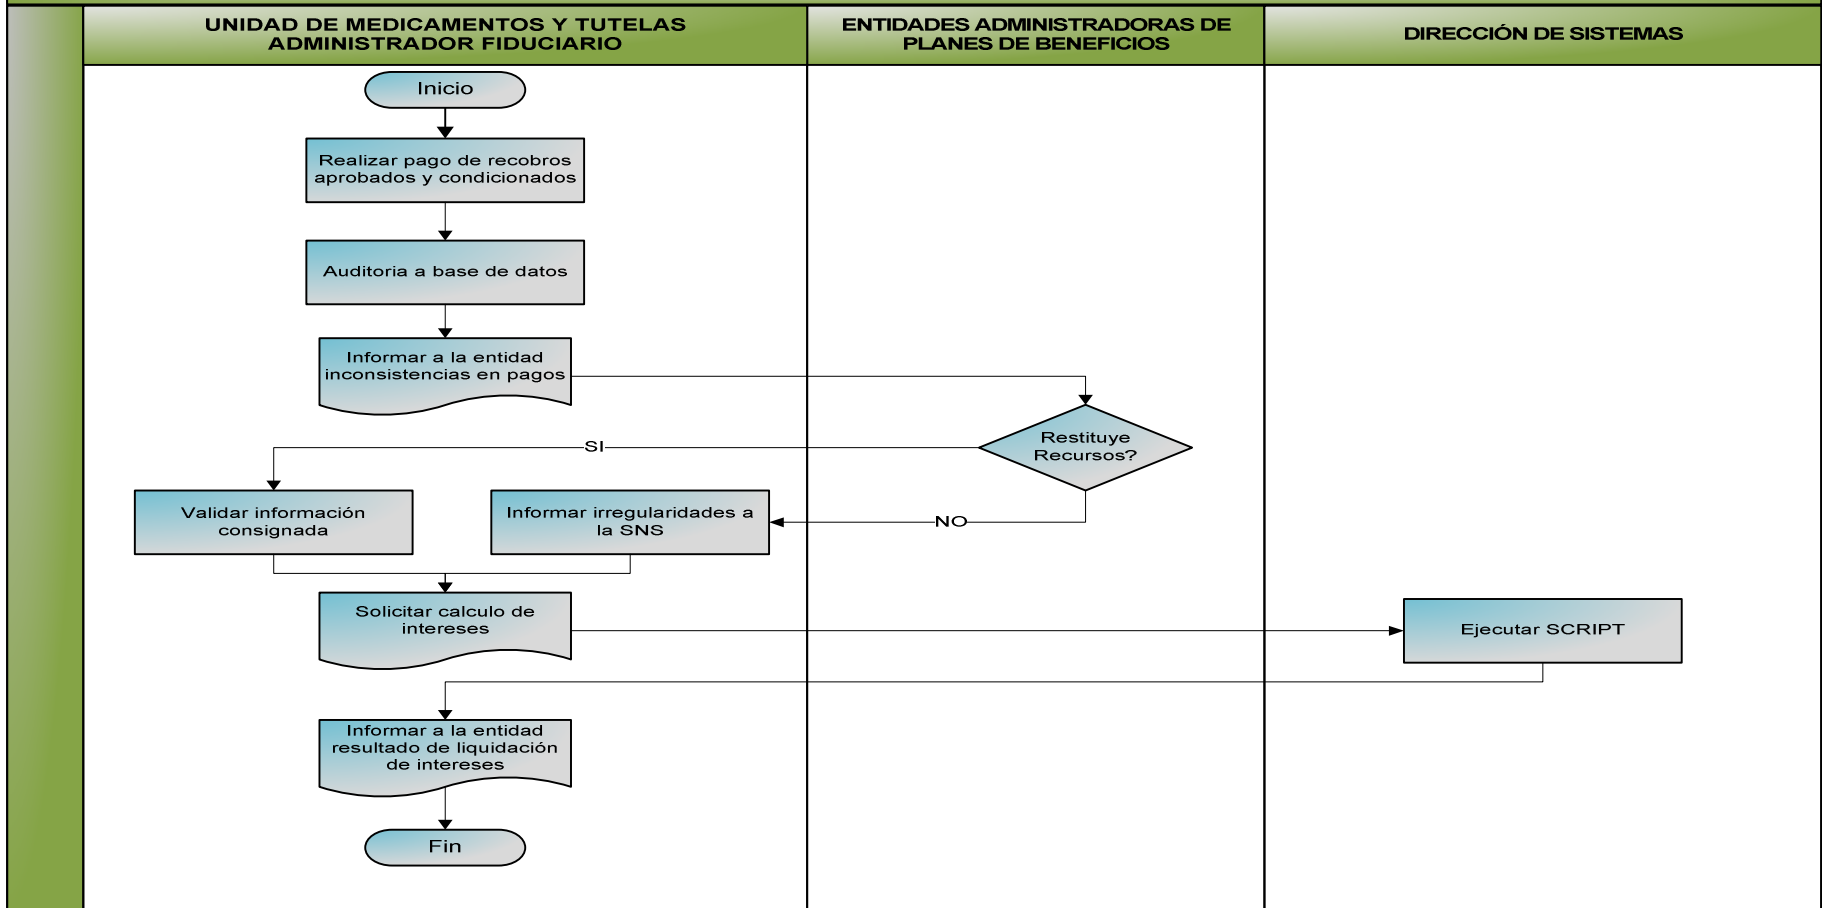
UNIDAD DE MEDICAMENTOS Y TUTELAS ADMINISTRADOR FIDUCIARIO

ENTIDADES ADMINISTRADORAS DE PLANES DE BENEFICIOS

DIRECCIÓN DE SISTEMAS

Inicio

Realizar pago de recobros aprobados y condicionados

Auditoria a base de datos

Informar a la entidad inconsistencias en pagos

Restituye Recursos?

SI

NO

Validar información consignada

Informar irregularidades a la SNS

Solicitar calculo de intereses

Ejecutar SCRIPT

Informar a la entidad resultado de liquidación de intereses

Fin